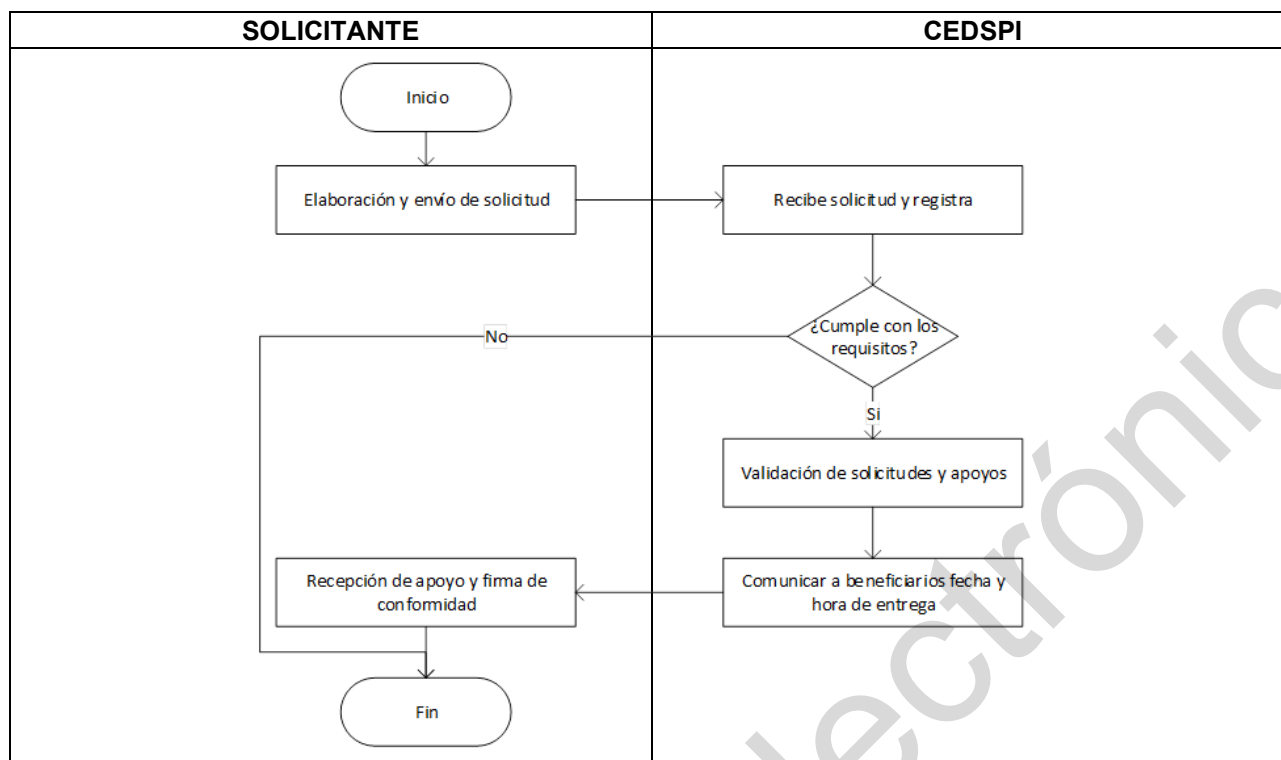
| SOLICITANTE | CEDSPI |
|---|---|

Inicio

Elaboración y envío de solicitud

Recibe solicitud y registra

¿Cumple con los requisitos?

No

Si

Validación de solicitudes y apoyos

Comunicar a beneficiarios fecha y hora de entrega

Recepción de apoyo y firma de conformidad

Fin

lectrónic